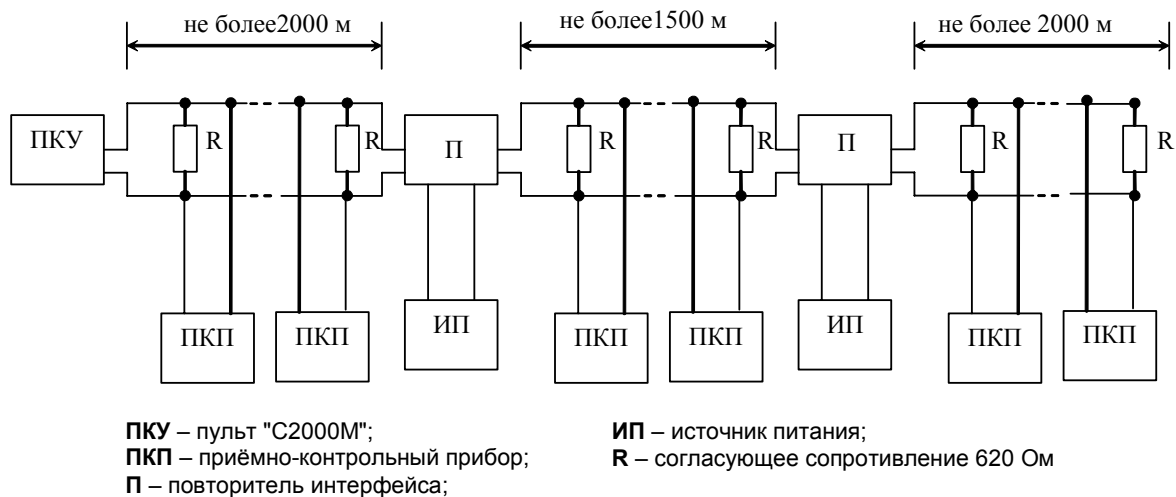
не более2000 м
не более1500 м
не более 2000 м

ПКУ
R
R
П
R
R
П
R
R

ПКП
ПКП
ИП
ПКП
ПКП
ИП
ПКП
ПКП

**ПКУ** – пульт "С2000М";
**ПКП** – приёмно-контрольный прибор;
**П** – повторитель интерфейса;

**ИП** – источник питания;
**R** – согласующее сопротивление 620 Ом